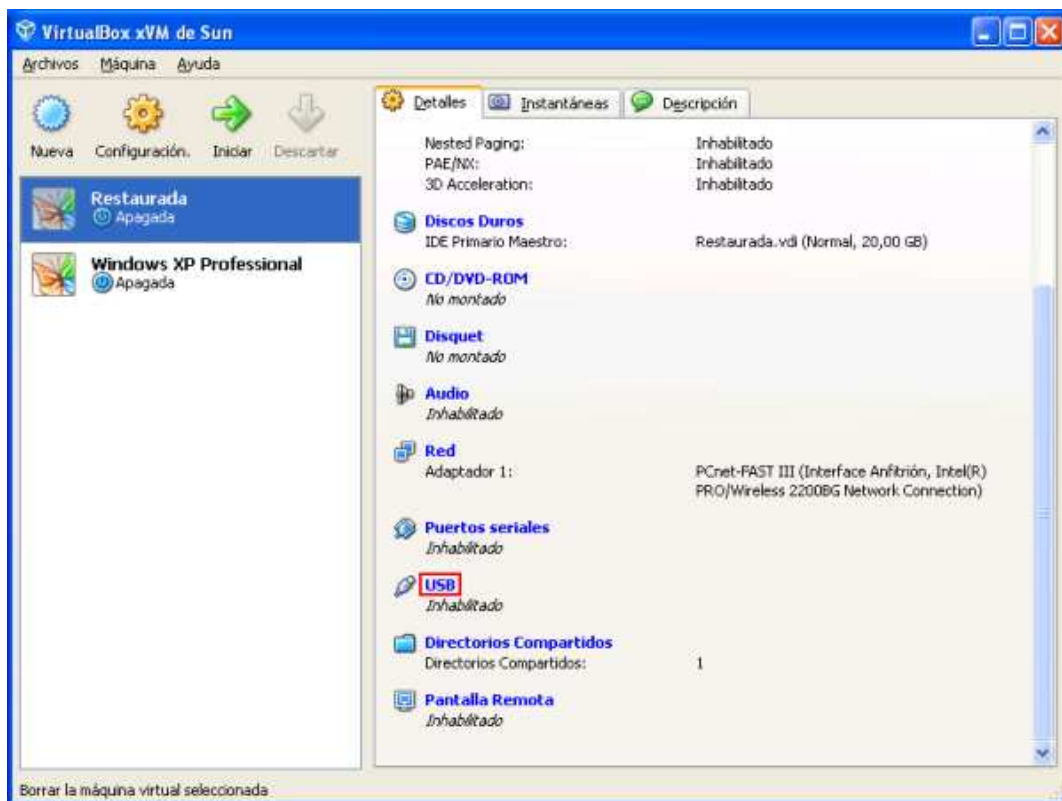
VirtualBox xVM de Sun

Archivos Máquina Ayuda

Nueva Configuración. Iniciar Descartar

Restaurada
Apagada

Windows XP Professional
Apagada

Detalles Instantáneas Descripción

| | |
|---|---|
| Nested Paging: | Inhabilitado |
| PAE/NX: | Inhabilitado |
| 3D Acceleration: | Inhabilitado |

Discos Duros
IDE Primario Maestro: Restaurada.vdi (Normal, 20,00 GB)

CD/DVD-ROM
No montado

Disquet
No montado

Audio
Inhabilitado

Red
Adaptador 1: PCnet-FAST III (Interface Anfitrión, Intel(R) PRO/Wireless 2200BG Network Connection)

Puertos seriales
Inhabilitado

USB
Inhabilitado

Directorios Compartidos
Directorios Compartidos: 1

Pantalla Remota
Inhabilitado

Borrar la máquina virtual seleccionada